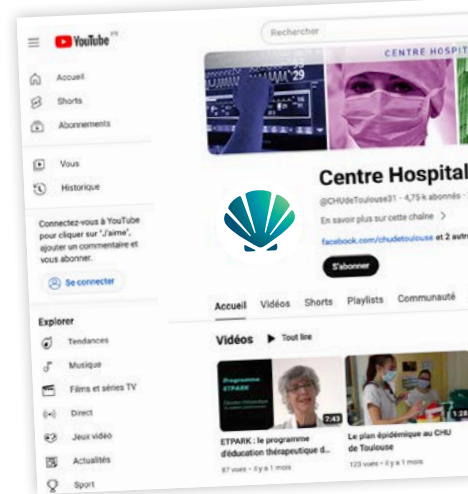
YouTube FR

Rechercher

Accueil

Shorts

Abonnements

Vous

Historique

Connectez-vous à YouTube pour cliquer sur "J'aime", ajouter un commentaire et vous abonner.

Se connecter

Explorer

Tendances

Musique

Films et séries TV

Direct

Jeux vidéo

Actualités

Sport

CENTRE HOSPIT

29

Centre Hospital

@CHUdeToulouse31 · 4,75 k abonnés ·

En savoir plus sur cette chaîne >

facebook.com/chudetoulouse et 2 autr

S'abonner

Accueil Vidéos Shorts Playlists Communauté

Vidéos ▶ Tout lire

Programme ETPARK

2:43

ETPARK : le programme d'éducation thérapeutique d...

87 vues · il y a 1 mois

1:28

Le plan épidémique au CHU de Toulouse

123 vues · il y a 1 mois